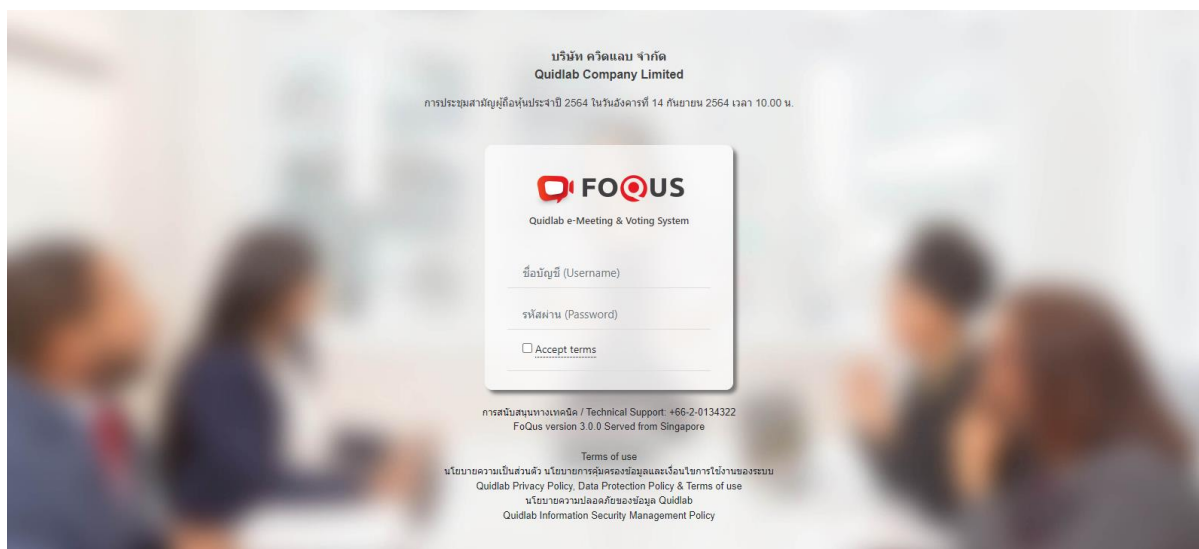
บริษัท ควิดแลบ จำกัด
Quidlab Company Limited

การประชุมสามัญผู้ถือหุ้นประจำปี 2564 ในวันอังคารที่ 14 กันยายน 2564 เวลา 10.00 น.

FOQUS

Quidlab e-Meeting & Voting System

ชื่อบัญชี (Username)

รหัสผ่าน (Password)

Accept terms

การสนับสนุนทางเทคนิค / Technical Support: +66-2-0134322
FoQus version 3.0.0 Served from Singapore

Terms of use
นโยบายความเป็นส่วนตัว นโยบายการคุ้มครองข้อมูลและเงื่อนไขการใช้งานของระบบ
Quidlab Privacy Policy, Data Protection Policy & Terms of use
นโยบายความปลอดภัยของข้อมูล Quidlab
Quidlab Information Security Management Policy